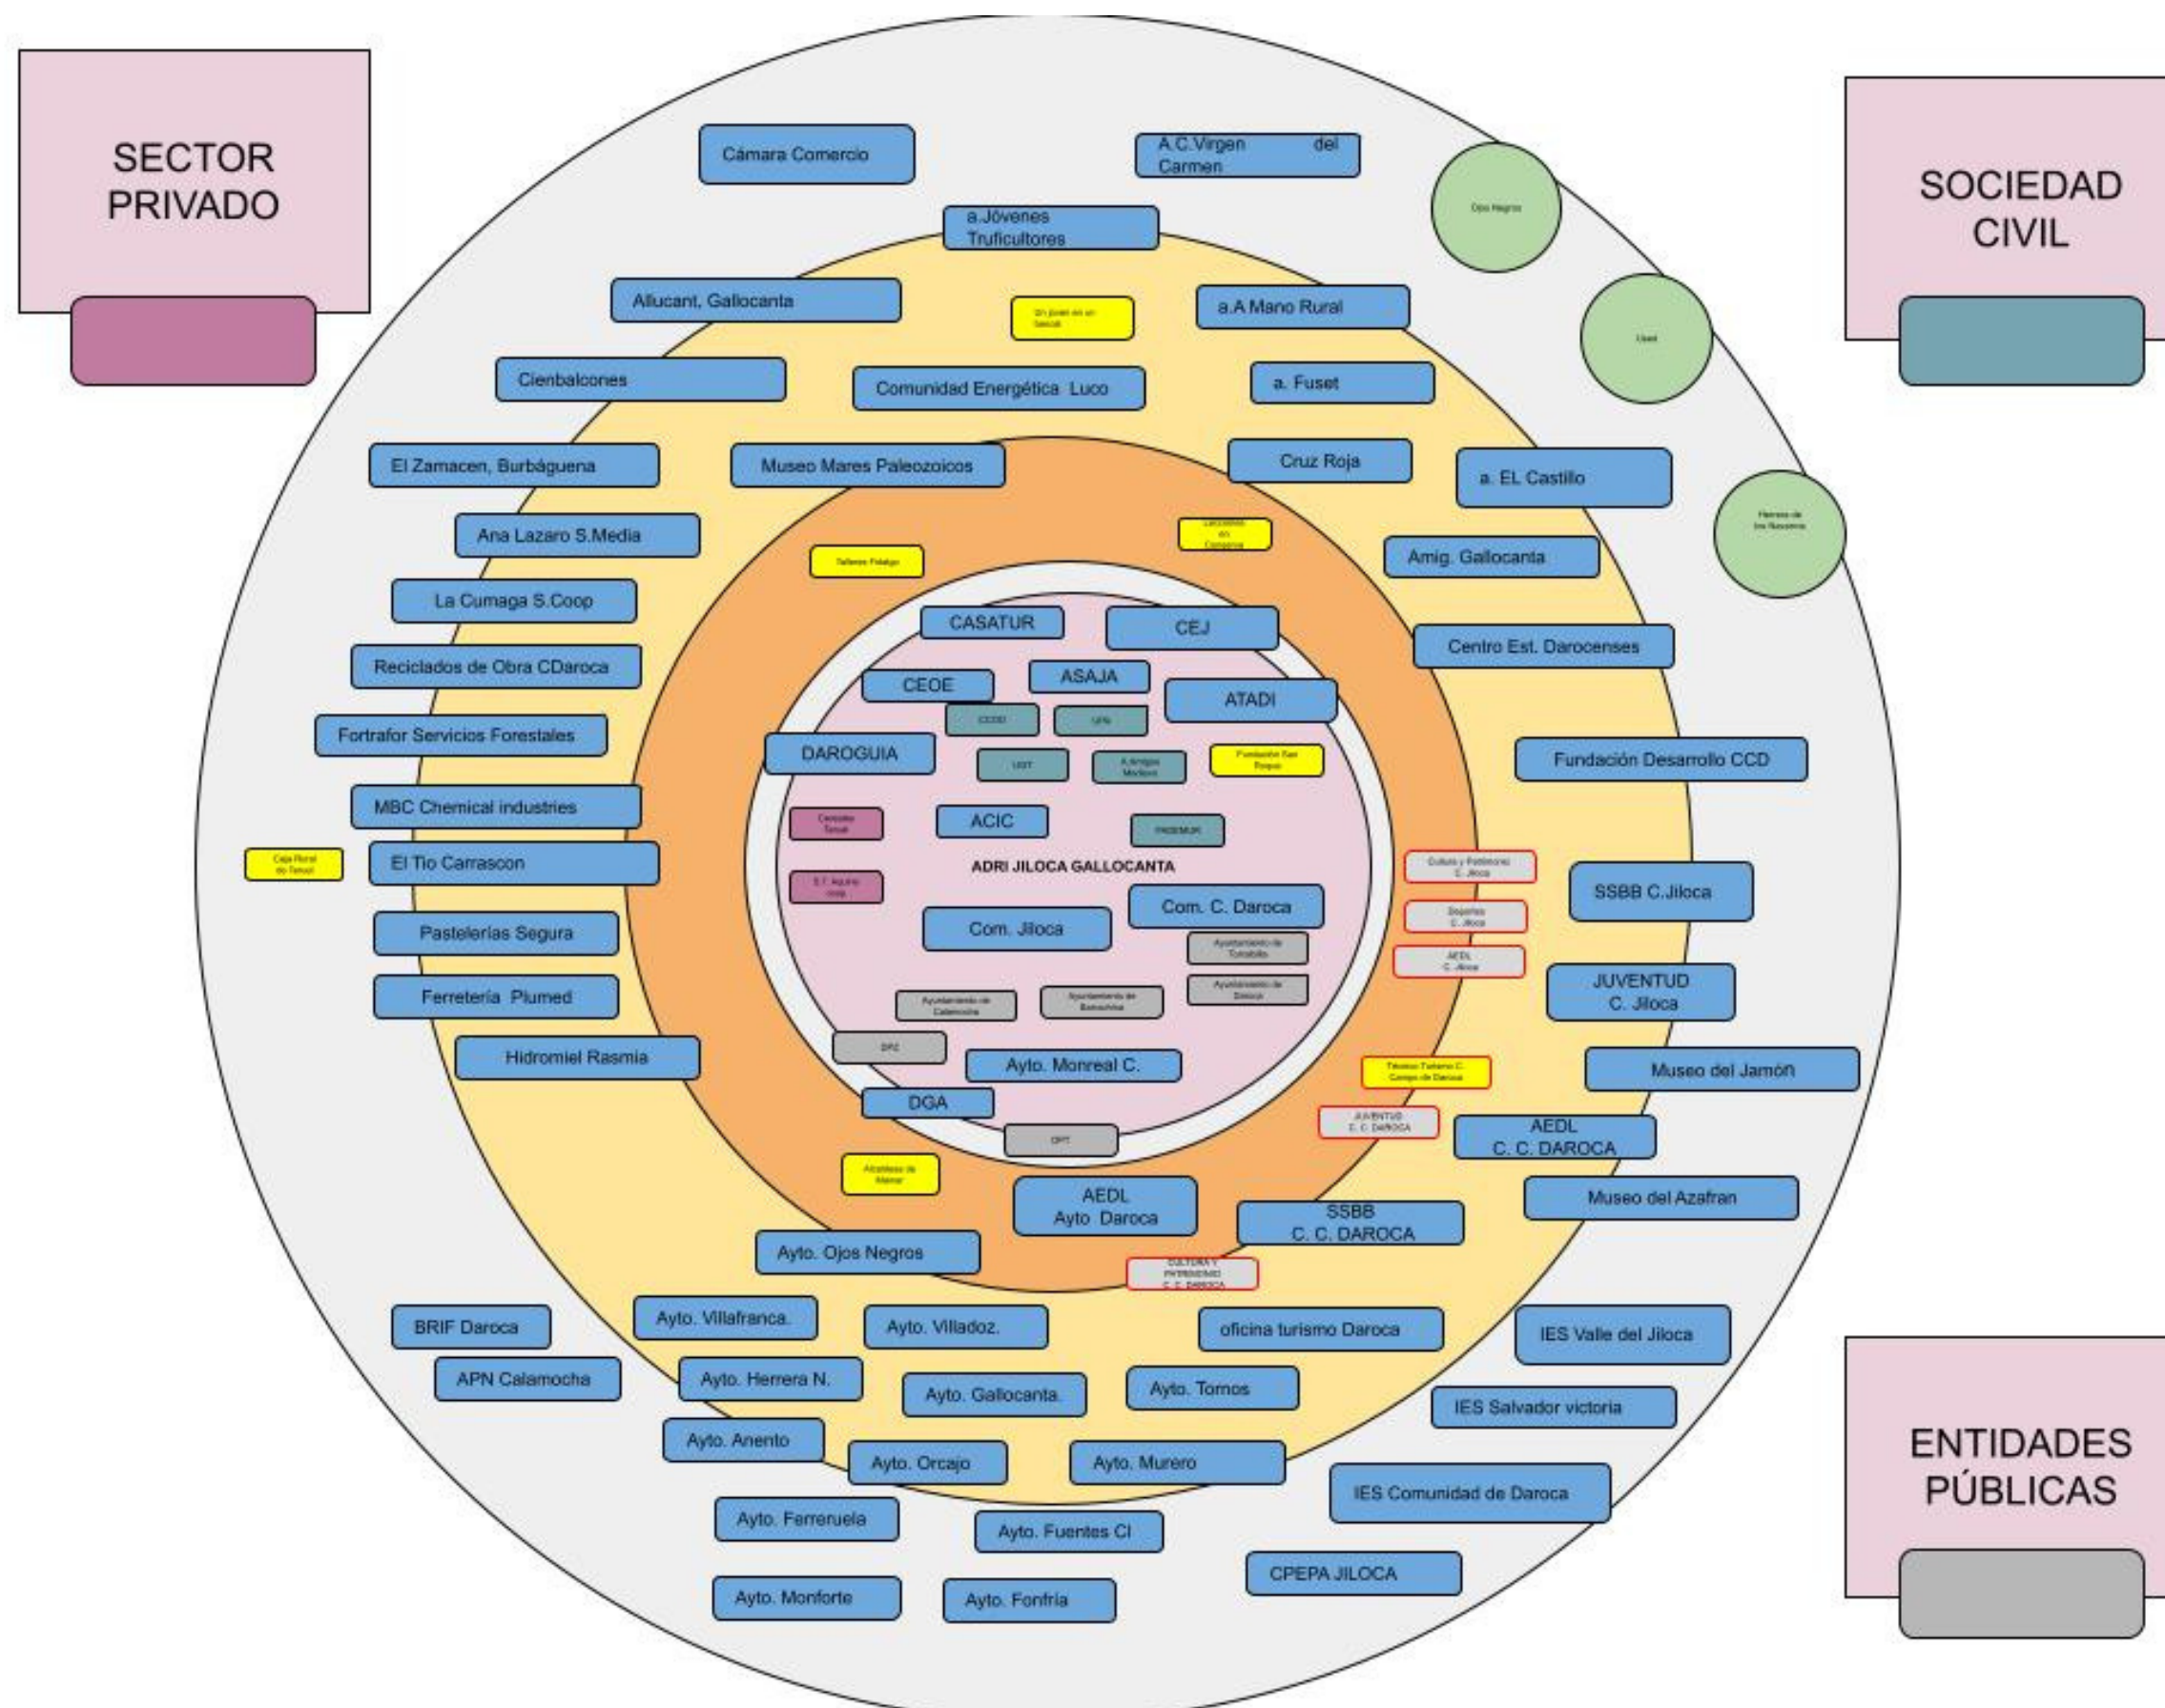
SECTOR PRIVADO

SOCIEDAD CIVIL

ENTIDADES PÚBLICAS

Cámara Comercio

A.C.Virgen del Carmen

Ojos Negros

a.Jóvenes Truficultores

Allucant, Gallocanta

Un joven en un Sancal

a.A Mano Rural

Used

Cienbalcones

Comunidad Energética Luco

a. Fuset

El Zamacen, Burbáguena

Museo Mares Paleozoicos

Cruz Roja

a. EL Castillo

Ana Lazaro S.Media

Talleres Pdalgo

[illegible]

Amig. Gallocanta

Herras de los Nazarros

La Cumaga S.Coop

CASATUR

CEJ

Centro Est. Darocenses

Reciclados de Obra CDaroca

CEOE

ASAJA

ATADI

CCOO

UPA

Fortrafor Servicios Forestales

DAROGUIA

UGT

A.Amigos Medioo

Fundación San Roque

Fundación Desarrollo CCD

MBC Chemical industries

Cereales Teruel

ACIC

PRODEMUR

Caja Rural de Teruel

El Tio Carrascon

ADRI JILOCA GALLOCANTA

Cultura y Patrimonio C. Jiloca

SSBB C.Jiloca

S.T. Agurio coop

Com. C. Daroca

Deportes C. Jiloca

Pastelerías Segura

Com. Jiloca

Ayuntamiento de Torralbilla

AEDL C. Jiloca

JUVENTUD C. Jiloca

Ferretería Plumed

Ayuntamiento de Calamocha

Ayuntamiento de Báguena

Ayuntamiento de Daroca

Hidromiel Rasmia

DPZ

Ayto. Monreal C.

Técnico Turismo C. Campo de Daroca

Museo del Jamón

DGA

JUVENTUD C. C. DAROCA

AEDL C. C. DAROCA

DPT

Alcaldesa de Mainar

AEDL Ayto Daroca

SSBB C. C. DAROCA

Museo del Azafran

Ayto. Ojos Negros

CULTURA Y PATRIMONIO C. C. DAROCA

BRIF Daroca

Ayto. Villafranca.

Ayto. Villadoz.

oficina turismo Daroca

IES Valle del Jiloca

APN Calamocha

Ayto. Herrera N.

Ayto. Gallocanta.

Ayto. Tornos

IES Salvador victoria

Ayto. Anento

Ayto. Orcajo

Ayto. Murero

IES Comunidad de Daroca

Ayto. Ferreruela

Ayto. Fuentes Cl

CPEPA JILOCA

Ayto. Monforte

Ayto. Fonfría